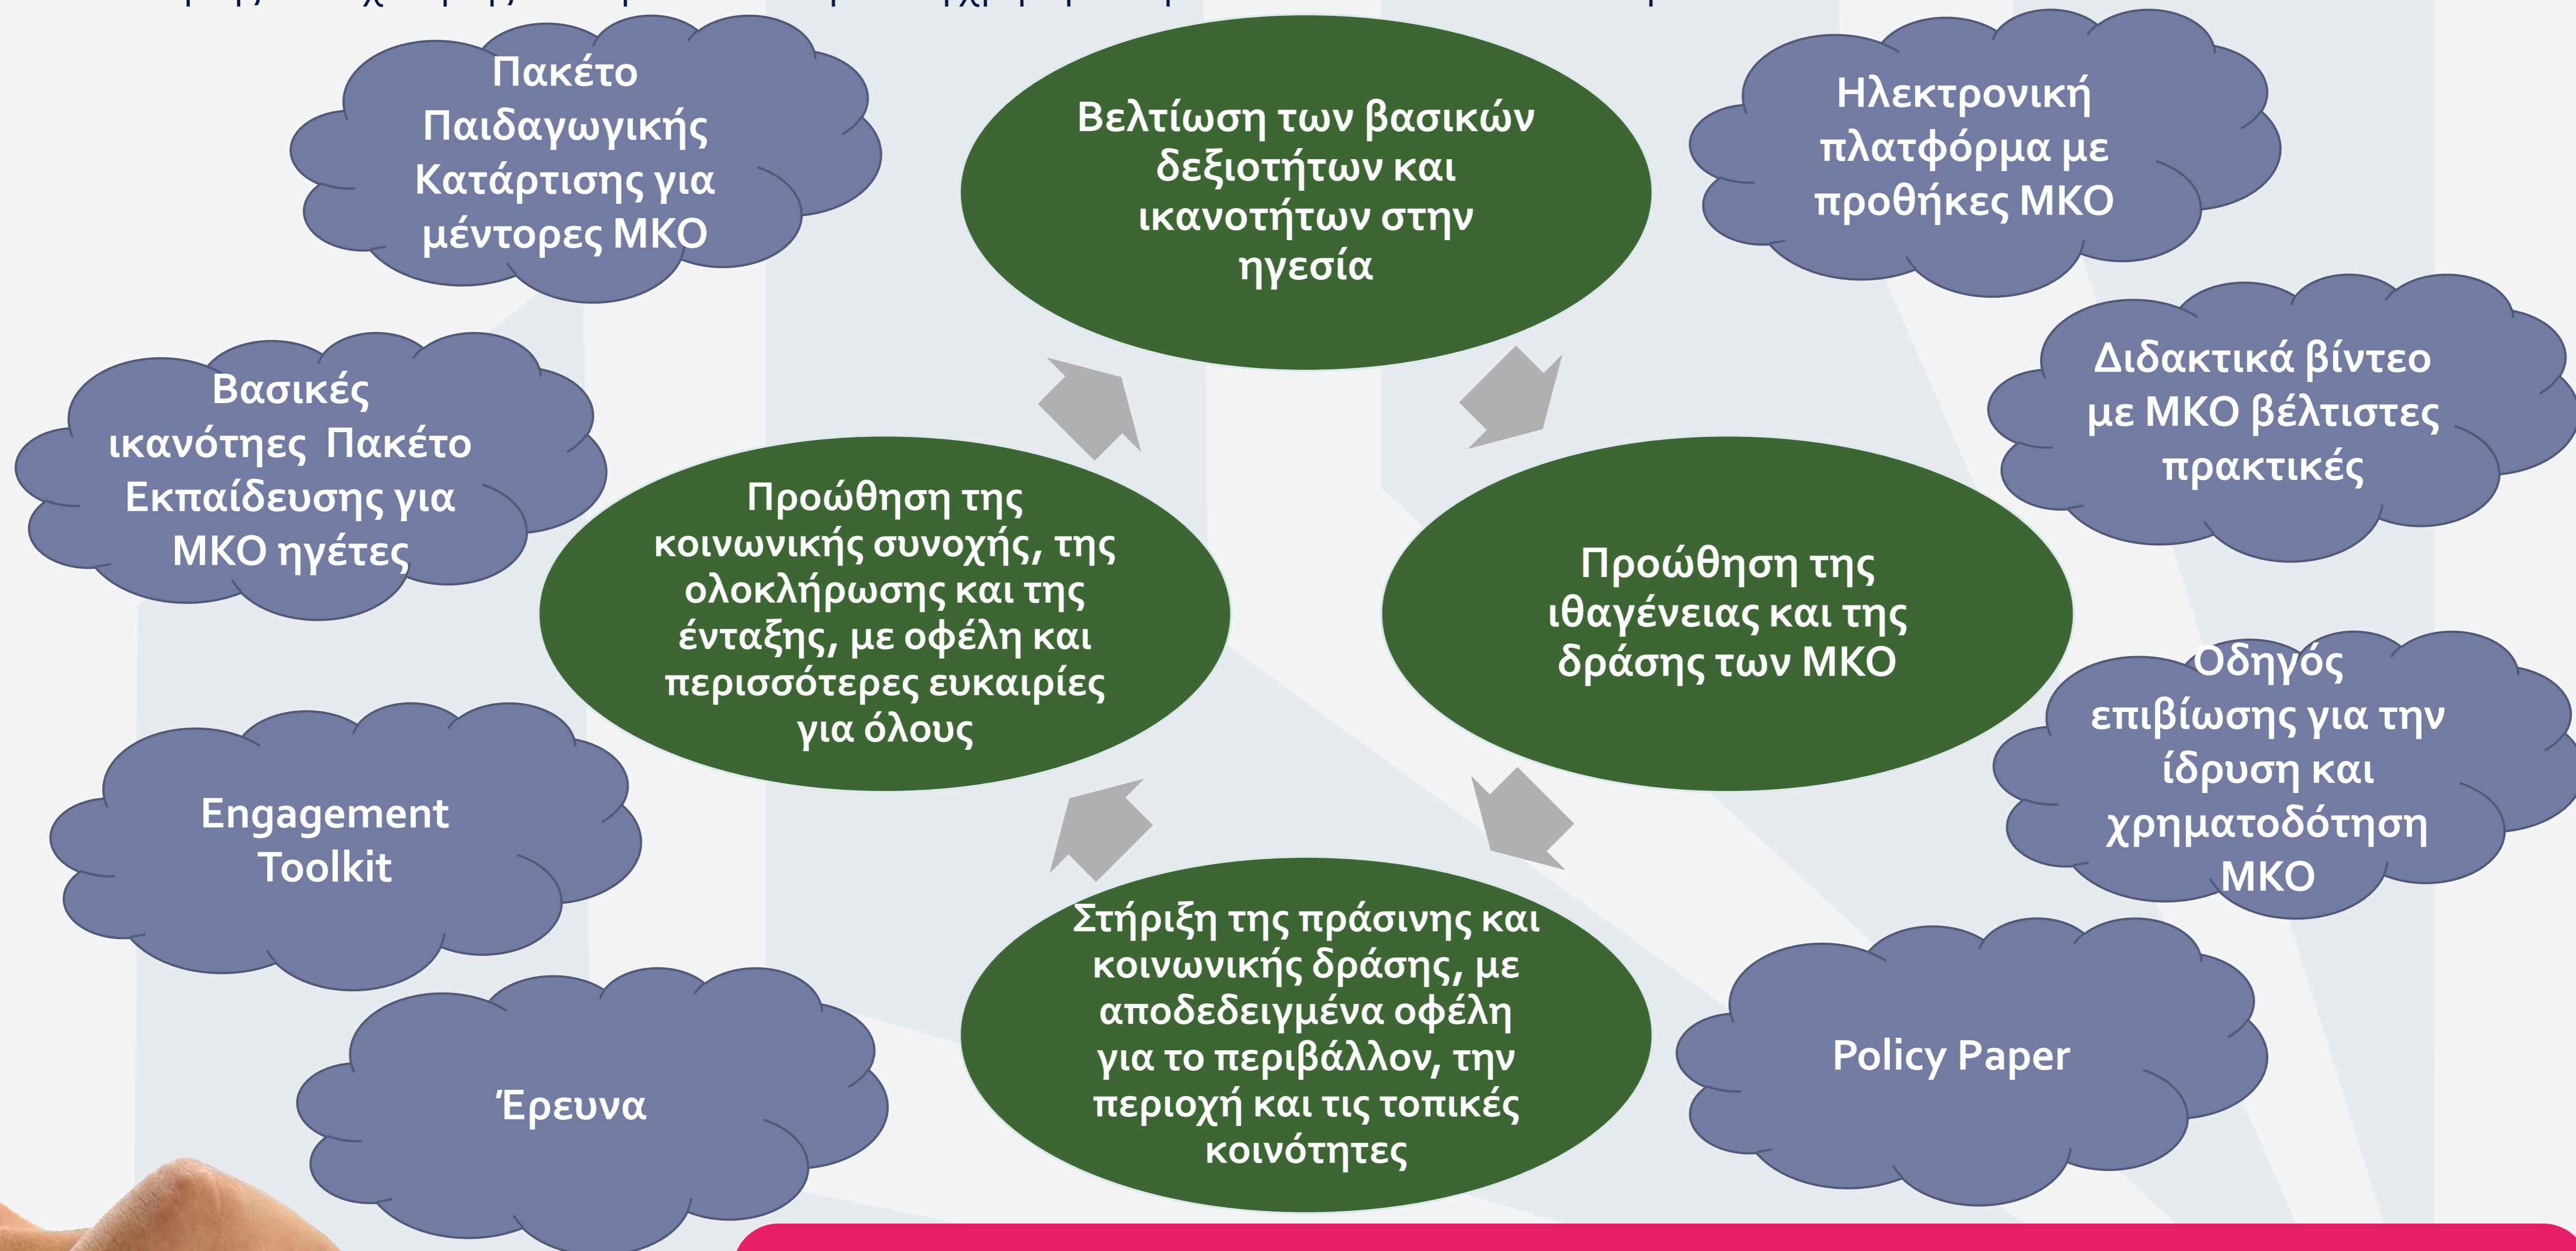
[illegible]

Πακέτο Παιδαγωγικής Κατάρτισης για μέντορες ΜΚΟ

Βελτίωση των βασικών δεξιοτήτων και ικανοτήτων στην ηγεσία

Ηλεκτρονική πλατφόρμα με προθήκες ΜΚΟ

Διδακτικά βίντεο με ΜΚΟ βέλτιστες πρακτικές

Βασικές ικανότηες Πακέτο Εκπαίδευσης για ΜΚΟ ηγέτες

Προώθηση της κοινωνικής συνοχής, της ολοκλήρωσης και της ένταξης, με οφέλη και περισσότερες ευκαιρίες για όλους

Προώθηση της ιθαγένειας και της δράσης των ΜΚΟ

Οδηγός επιβίωσης για την ίδρυση και χρηματοδότηση ΜΚΟ

Engagement Toolkit

Στήριξη της πράσινης και κοινωνικής δράσης, με αποδεδειγμένα οφέλη για το περιβάλλον, την περιοχή και τις τοπικές κοινότητες

Policy Paper

Έρευνα